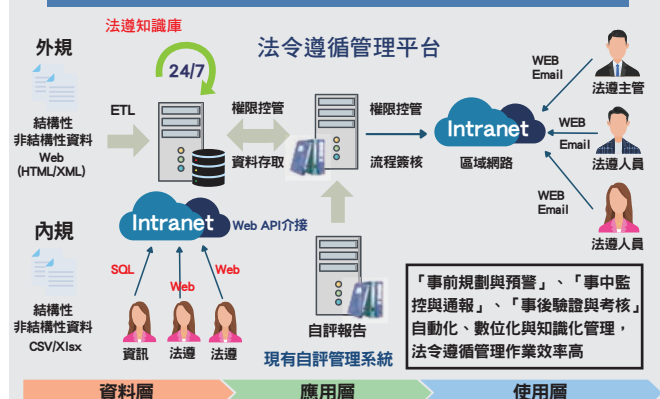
法遵知識庫

法令遵循管理平台

外規

24/7

結構性
非結構性資料
Web
(HTML/XML)

ETL

權限控管

資料存取

權限控管

流程簽核

Intranet

區域網路

WEB
Email

法遵主管

WEB
Email

法遵人員

WEB
Email

法遵人員

內規

Intranet

Web API介接

SQL

Web

Web

結構性
非結構性資料
CSV/Xlsx

資訊

法遵

法遵

自評報告

現有自評管理系統

「事前規劃與預警」、「事中監控與通報」、「事後驗證與考核」自動化、數位化與知識化管理，法令遵循管理作業效率高

資料層

應用層

使用層